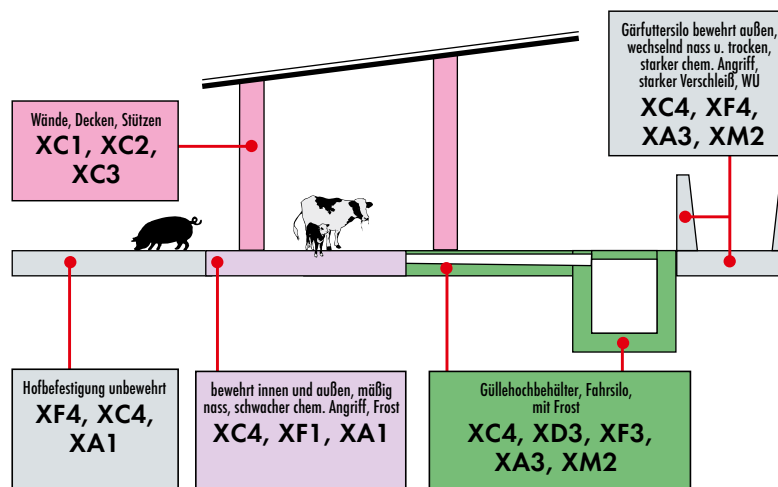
Gärfuttersilo bewehrt außen, wechselnd nass u. trocken, starker chem. Angriff, starker Verschleiß, WU
XC4, XF4, XA3, XM2

Wände, Decken, Stützen
XC1, XC2, XC3

Hofbefestigung unbewehrt
XF4, XC4, XA1

bewehrt innen und außen, mäßig nass, schwacher chem. Angriff, Frost
XC4, XF1, XA1

Güllehochbehälter, Fahrsilo, mit Frost
XC4, XD3, XF3, XA3, XM2